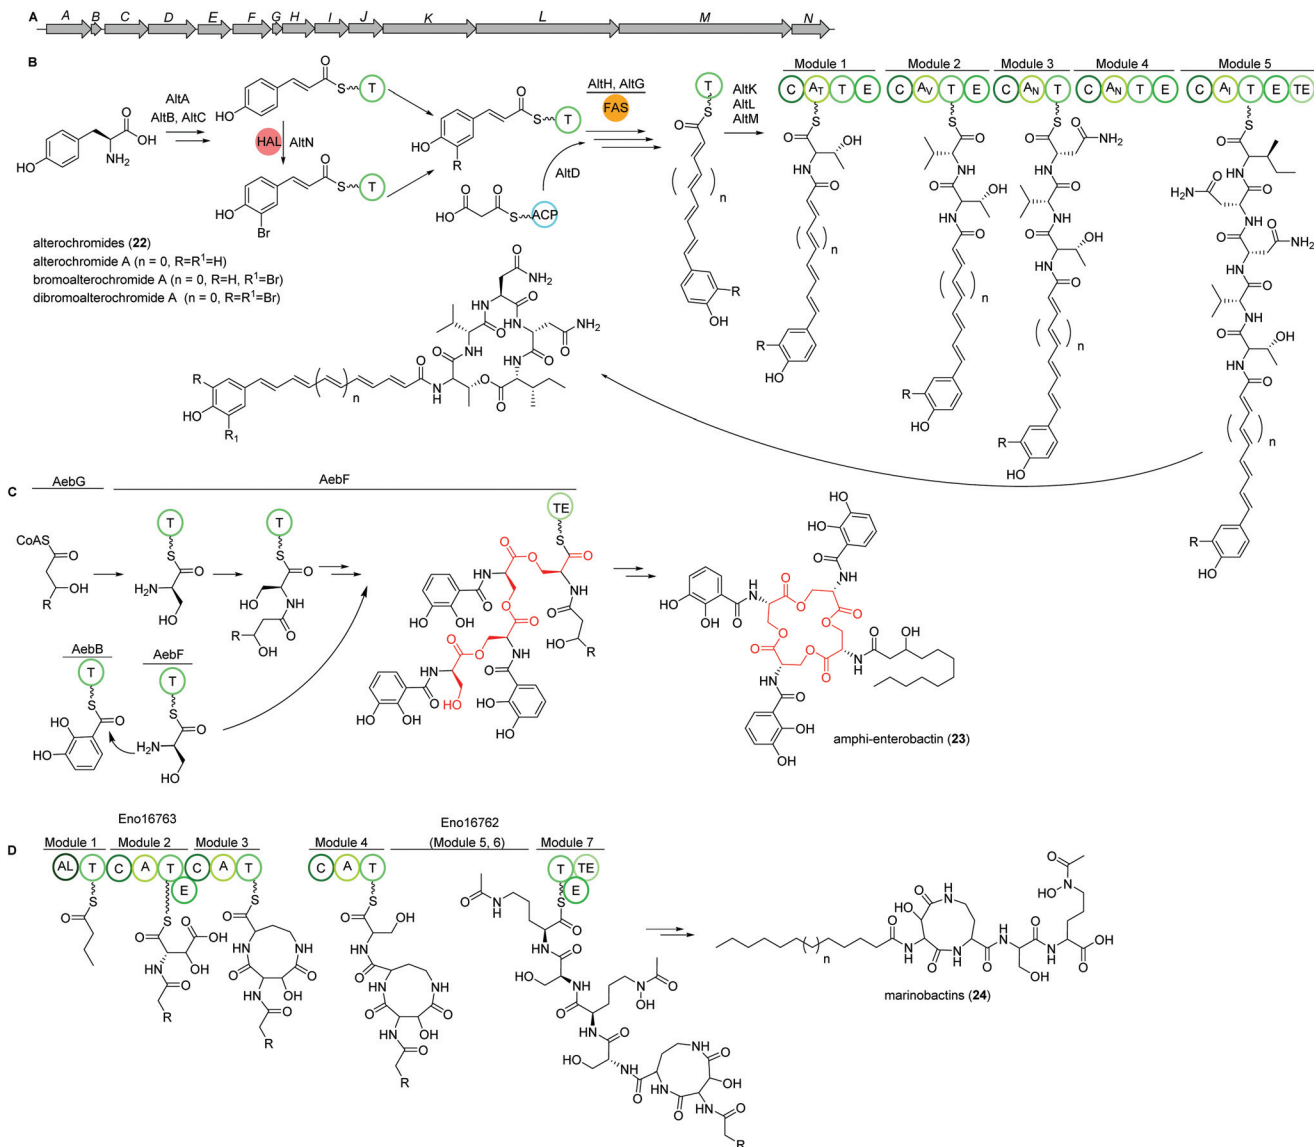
A
A B C D E F G H I J K L M N

B
AltA
AltB, AltC
HAL AltN
AltH, AltG
FAS
AltD
AltK
AltL
AltM
Module 1 Module 2 Module 3 Module 4 Module 5
C $A_T$ T E C $A_V$ T E C $A_N$ T C $A_N$ T E C $A_I$ T E TE

S T
S ACP
OH
$NH_2$
HO
Br
R
n
alterochromides (**22**)
alterochromide A (n = 0, R=R$^1$=H)
bromoalterochromide A (n = 0, R=H, R$^1$=Br)
dibromoalterochromide A (n = 0, R=R$^1$=Br)
$R_1$

C
AebG AebF
CoAS
T TE
AebB AebF
$H_2N$
amphi-enterobactin (**23**)

D
Eno16763
Module 1 Module 2 Module 3
AL T C A T C A T
E
Eno16762
Module 4 (Module 5, 6) Module 7
C A T T TE
E
n
marinobactins (**24**)
R
HO
OH
NH
HN
N